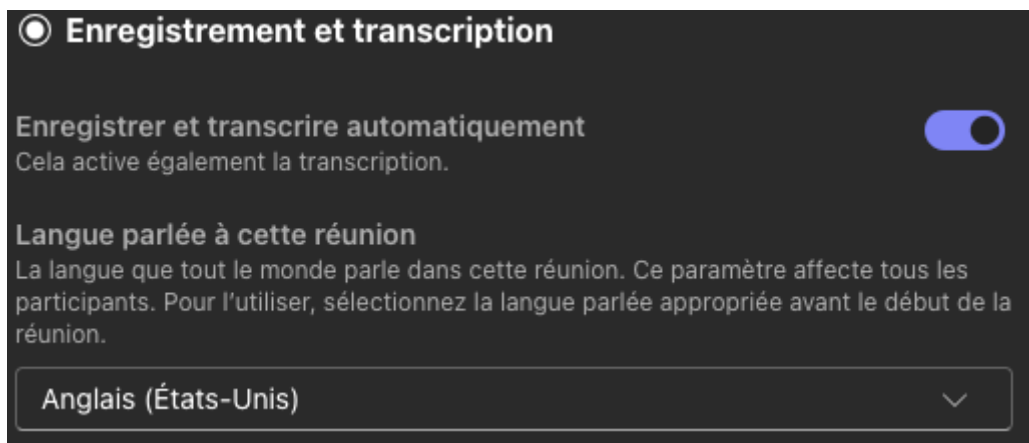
Enregistrement et transcription

Enregistrer et transcrire automatiquement
Cela active également la transcription.

Langue parlée à cette réunion
La langue que tout le monde parle dans cette réunion. Ce paramètre affecte tous les participants. Pour l'utiliser, sélectionnez la langue parlée appropriée avant le début de la réunion.

Anglais (États-Unis)